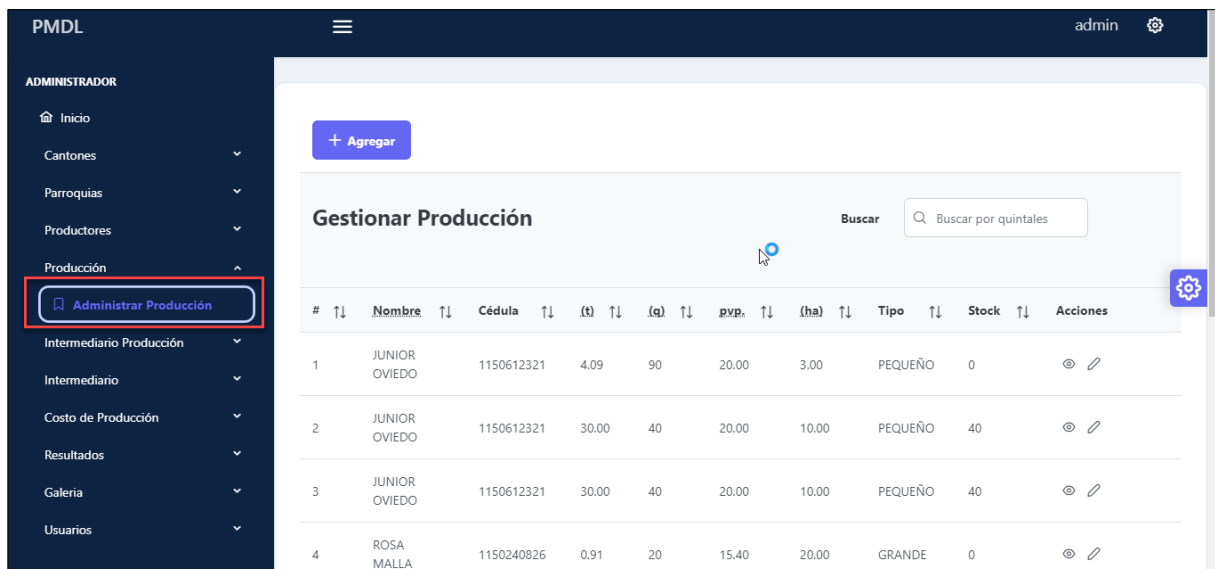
PMDL

admin

ADMINISTRADOR

Inicio

Cantones

Parroquias

Productores

Producción

Administrar Producción

Intermediario Producción

Intermediario

Costo de Producción

Resultados

Galeria

Usuarios

+ Agregar

Gestionar Producción

Buscar

Buscar por quintales

| # | Nombre | Cédula | (t) | (q) | pvp. | (ha) | Tipo | Stock | Acciones |
|---|---|---|---|---|---|---|---|---|---|
| 1 | JUNIOR OVIEDO | 1150612321 | 4.09 | 90 | 20.00 | 3.00 | PEQUEÑO | 0 | |
| 2 | JUNIOR OVIEDO | 1150612321 | 30.00 | 40 | 20.00 | 10.00 | PEQUEÑO | 40 | |
| 3 | JUNIOR OVIEDO | 1150612321 | 30.00 | 40 | 20.00 | 10.00 | PEQUEÑO | 40 | |
| 4 | ROSA MALLA | 1150240826 | 0.91 | 20 | 15.40 | 20.00 | GRANDE | 0 | |